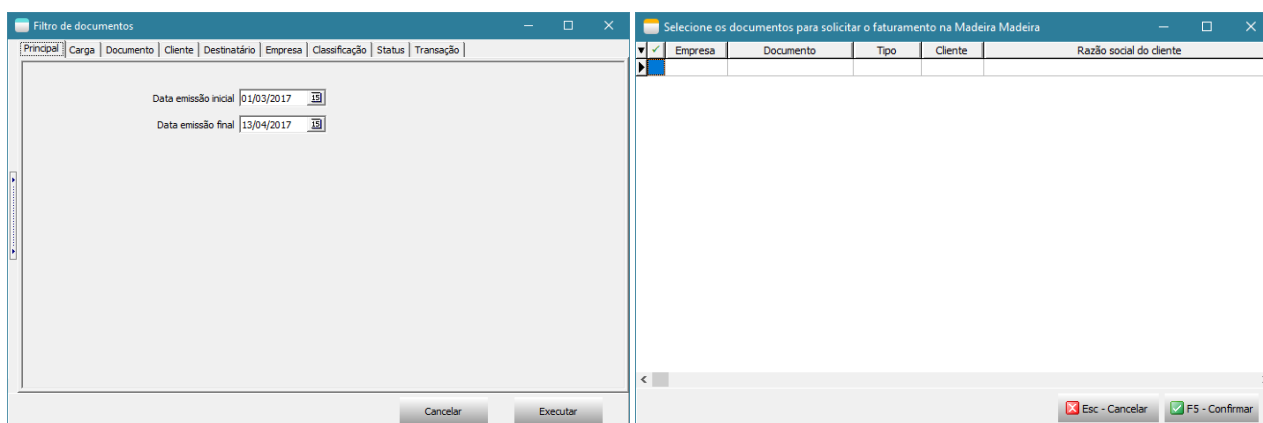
Filtro de documentos

Principal | Carga | Documento | Cliente | Destinatário | Empresa | Classificação | Status | Transação

Data emissão inicial 01/03/2017

Data emissão final 13/04/2017

Cancelar

Executar

Selecione os documentos para solicitar o faturamento na Madeira Madeira

| ✓ | Empresa | Documento | Tipo | Cliente | Razão social do cliente |
|---|---|---|---|---|---|
| | | | | | |

Esc - Cancelar

F5 - Confirmar